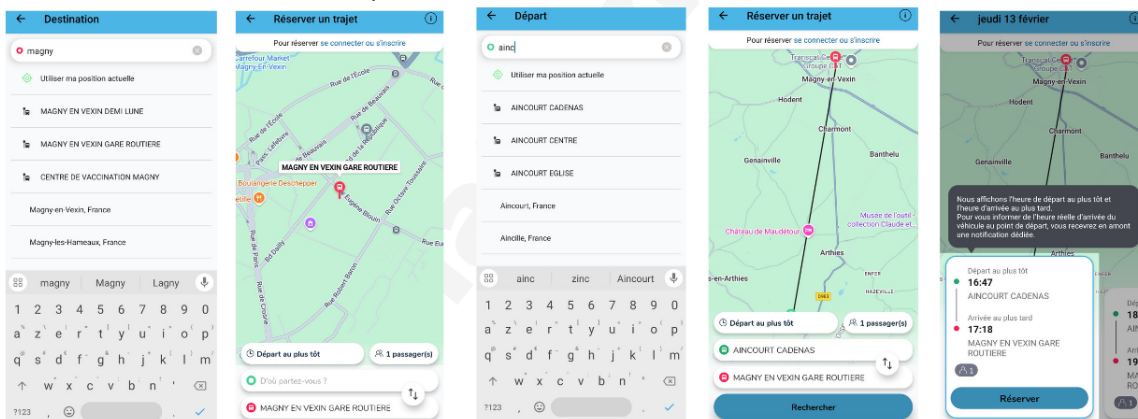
Destination

magny

Utiliser ma position actuelle

MAGNY EN VEXIN DEMI LUNE

MAGNY EN VEXIN GARE ROUTIERE

CENTRE DE VACCINATION MAGNY

Magny-en-Vexin, France

Magny-les-Hameaux, France

magny | Magny | Lagny

1 2 3 4 5 6 7 8 9 0
a z e r t y u i o p
q s d f g h j k l m
w x c v b n '
?123 ,

Réserver un trajet

Pour réserver se connecter ou s'inscrire

Carrefour Market Magny-En-Vexin

Rue de l'Ecole

Rue de Beauvais

Rue de la République

Rue Lefebure

MAGNY EN VEXIN GARE ROUTIERE

Boulangerie Deschepper

Rue Octave Toussaint

Eugène Bouin

Bd Dailly

Rue de Paris

Rue Robert Baron

Rue de Crosne

Départ au plus tôt

1 passager(s)

D'où partez-vous ?

MAGNY EN VEXIN GARE ROUTIERE

Départ

ainc

Utiliser ma position actuelle

AINCOURT CADENAS

AINCOURT CENTRE

AINCOURT EGLISE

Aincourt, France

Aincille, France

ainc | zinc | Aincourt

1 2 3 4 5 6 7 8 9 0
a z e r t y u i o p
q s d f g h j k l m
w x c v b n '
?123 ,

Réserver un trajet

Pour réserver se connecter ou s'inscrire

Magny-en-Vexin

Hodent

Charmont

Banthelu

Genainville

Château de Maudétour

Musée de l'outil - collection Claude et...

Arthies

-en-Arthies

D983

Départ au plus tôt

1 passager(s)

AINCOURT CADENAS

MAGNY EN VEXIN GARE ROUTIERE

Rechercher

jeudi 13 février

Pour réserver se connecter ou s'inscrire

Magny-en-Vexin

Hodent

Charmont

Genainville

Banthelu

Nous affichons l'heure de départ au plus tôt et l'heure d'arrivée au plus tard.
Pour vous informer de l'heure réelle d'arrivée du véhicule au point de départ, vous recevrez en amont une notification dédiée.

Départ au plus tôt
16:47
AINCOURT CADENAS

Arrivée au plus tard
17:18
MAGNY EN VEXIN GARE ROUTIERE

1

Réserver